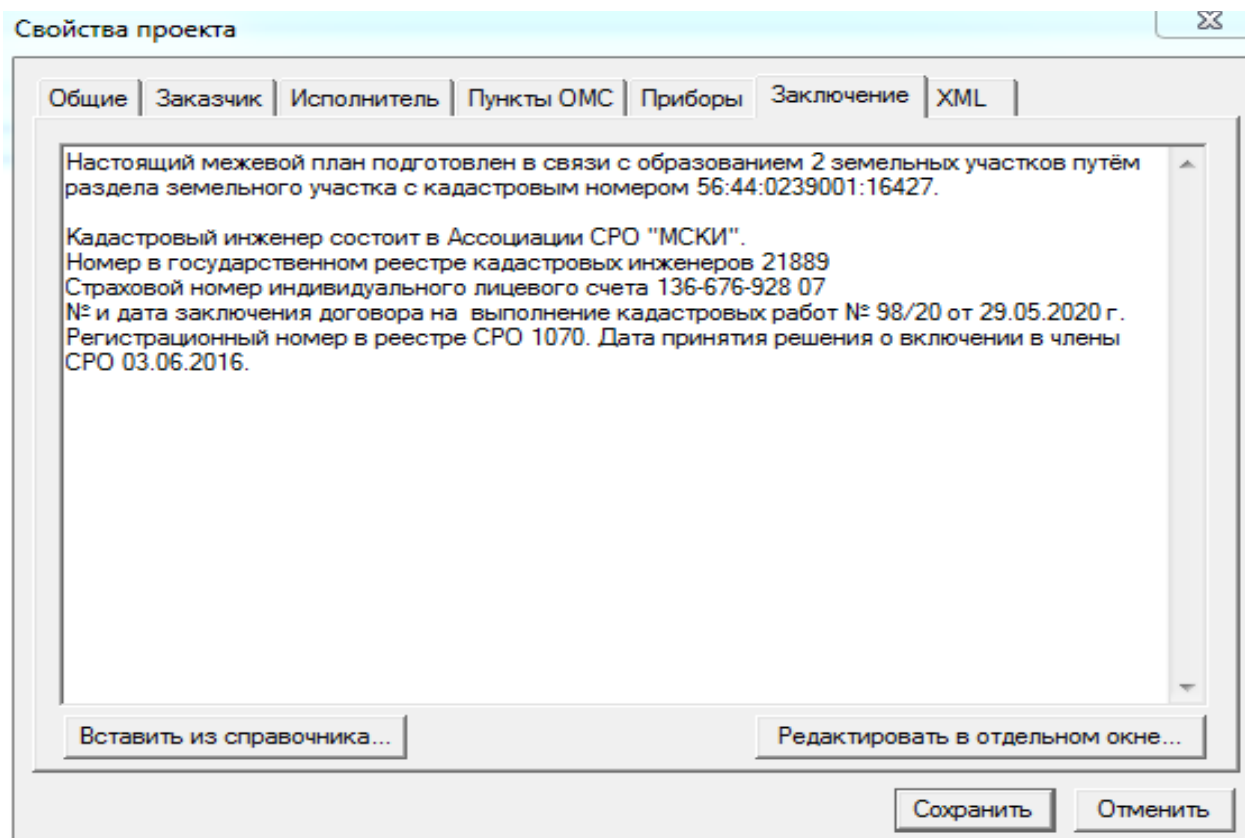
Свойства проекта

Общие | Заказчик | Исполнитель | Пункты ОМС | Приборы | Заключение | XML

Настоящий межевой план подготовлен в связи с образованием 2 земельных участков путём раздела земельного участка с кадастровым номером 56:44:0239001:16427.

Кадастровый инженер состоит в Ассоциации СРО "МСКИ".
Номер в государственном реестре кадастровых инженеров 21889
Страховой номер индивидуального лицевого счета 136-676-928 07
№ и дата заключения договора на выполнение кадастровых работ № 98/20 от 29.05.2020 г.
Регистрационный номер в реестре СРО 1070. Дата принятия решения о включении в члены СРО 03.06.2016.

Вставить из справочника...

Редактировать в отдельном окне...

Сохранить

Отменить